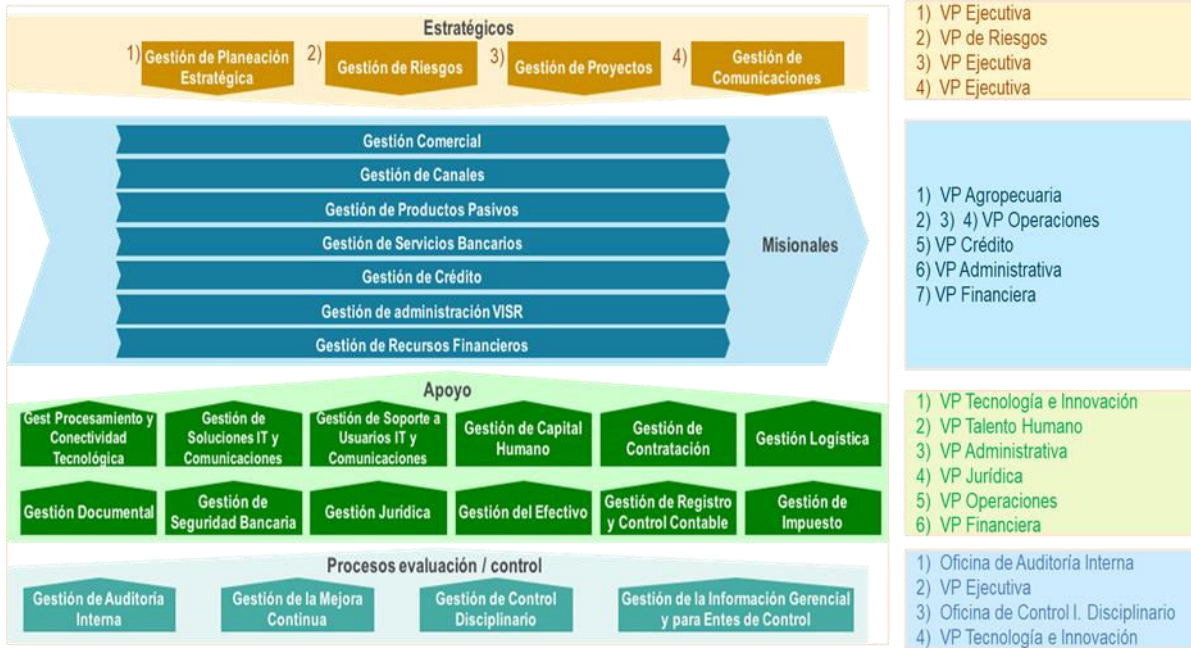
Estratégicos

1) Gestión de Planeación Estratégica
2) Gestión de Riesgos
3) Gestión de Proyectos
4) Gestión de Comunicaciones

1) VP Ejecutiva
2) VP de Riesgos
3) VP Ejecutiva
4) VP Ejecutiva

Gestión Comercial
Gestión de Canales
Gestión de Productos Pasivos
Gestión de Servicios Bancarios
Gestión de Crédito
Gestión de administración VISR
Gestión de Recursos Financieros

Misionales

1) VP Agropecuaria
2) 3) 4) VP Operaciones
5) VP Crédito
6) VP Administrativa
7) VP Financiera

Apoyo

Gest Procesamiento y Conectividad Tecnológica
Gestión de Soluciones IT y Comunicaciones
Gestión de Soporte a Usuarios IT y Comunicaciones
Gestión de Capital Humano
Gestión de Contratación
Gestión Logística
Gestión Documental
Gestión de Seguridad Bancaria
Gestión Jurídica
Gestión del Efectivo
Gestión de Registro y Control Contable
Gestión de Impuesto

1) VP Tecnología e Innovación
2) VP Talento Humano
3) VP Administrativa
4) VP Jurídica
5) VP Operaciones
6) VP Financiera

Procesos evaluación / control

Gestión de Auditoría Interna
Gestión de la Mejora Continua
Gestión de Control Disciplinario
Gestión de la Información Gerencial y para Entes de Control

1) Oficina de Auditoría Interna
2) VP Ejecutiva
3) Oficina de Control I. Disciplinario
4) VP Tecnología e Innovación